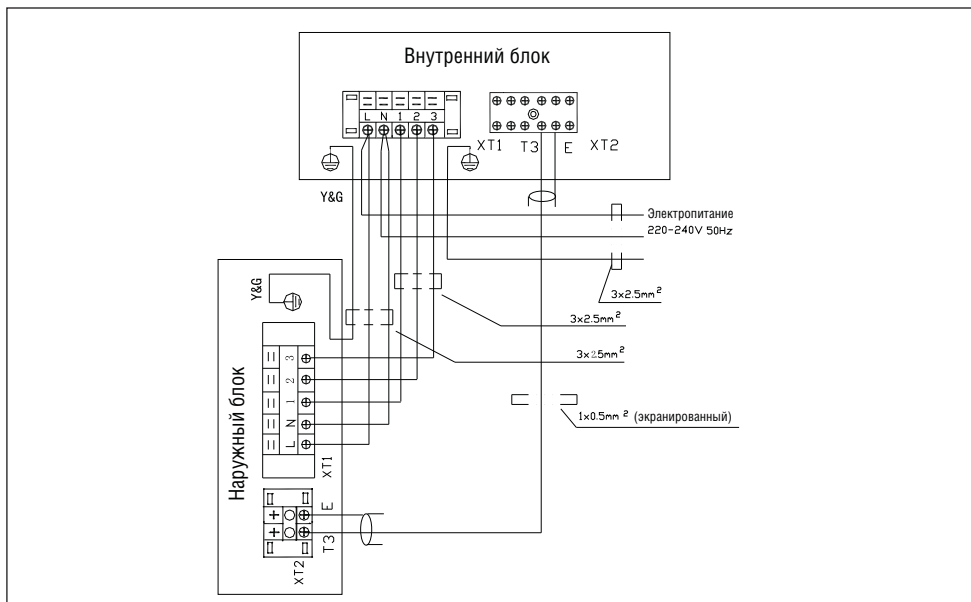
Внутренний блок

L N 1 2 3

XT1 T3 E XT2

Y&G

Электропитание
220-240V 50Hz

$3\times2.5mm^2$

Y&G

$3\times2.5mm^2$

$3\times2.5mm^2$

$1\times0.5mm^2$ (экранированный)

Наружный блок

3 2 1 N L

XT1

E

T3

XT2